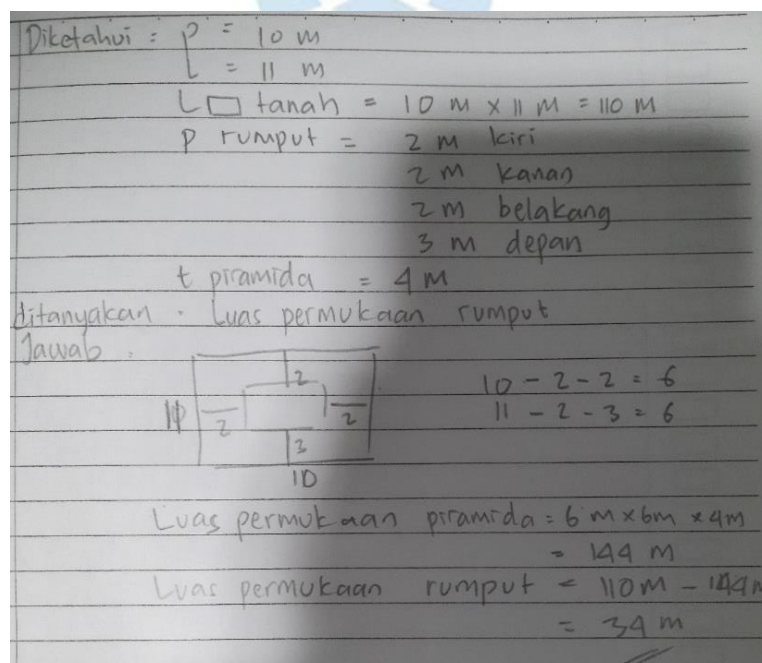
Diketahui : p = 10 m
l = 11 m
L ☐ tanah = 10 m x 11 m = 110 m
p rumput = 2 m kiri
2 m kanan
2 m belakang
3 m depan
t piramida = 4 m
ditanyakan : Luas permukaan rumput
Jawab :

11 2 2 2 3 10

10 - 2 - 2 = 6
11 - 2 - 3 = 6

Luas permukaan piramida = 6 m x 6m x 4m
= 144 m
Luas permukaan rumput = 110m - 144m
= 34 m